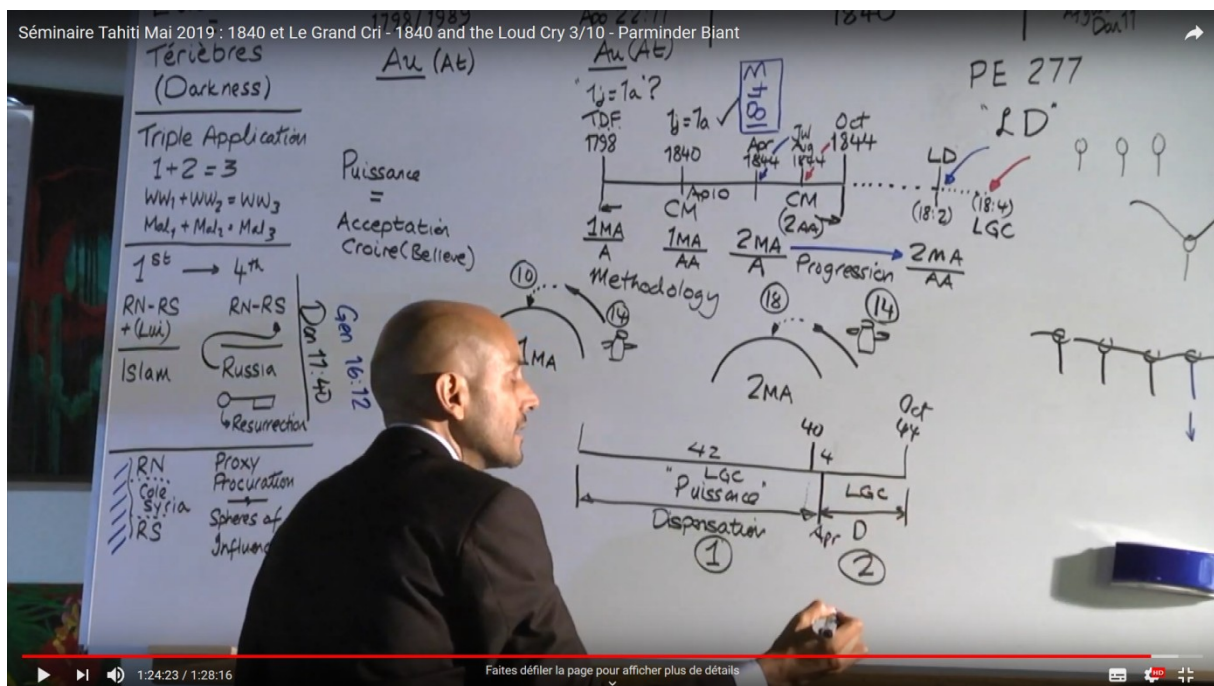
Séminaire Tahiti Mai 2019 : 1840 et Le Grand Cri - 1840 and the Loud Cry 3/10 - Parminder Biant

1798/1989
Apo 22:11
1840
Dan 11

Ténèbres
(Darkness)

Triple Application
1+2=3
$WW_1 + WW_2 = WW_3$
$Mal_1 + Mal_2 = Mal_3$

$1^{st} \longrightarrow 4^{th}$

RN-RS + (Lui)
Islam

RN-RS
Russia
Resurrection

Dan 11:40

Gen 16:12

RN
Cole
Syria
RS

Proxy
Procuration
Spheres of Influence

Au (At)

Puissance
=
Acceptation
Croire (Believe)

Au (At)
1j = 1a ?
1j = 1a ✓
M
40

TDF 1798
1840
Apr 1844
JW Aug 1844
Oct 1844
Apo 10
CM
CM (2AA)

$\frac{1MA}{A}$
$\frac{1MA}{AA}$
$\frac{2MA}{A}$
Progression
$\frac{2MA}{AA}$

Methodology

10
14
1MA
18
14
2MA

40
Oct 44
42
4
LGC
"Puissance"
LGC
Dispensation
Apr
D
1
2

PE 277
"LD"
LD
(18:2)
(18:4)
LGC

1:24:23 / 1:28:16
Faites défiler la page pour afficher plus de détails
HD